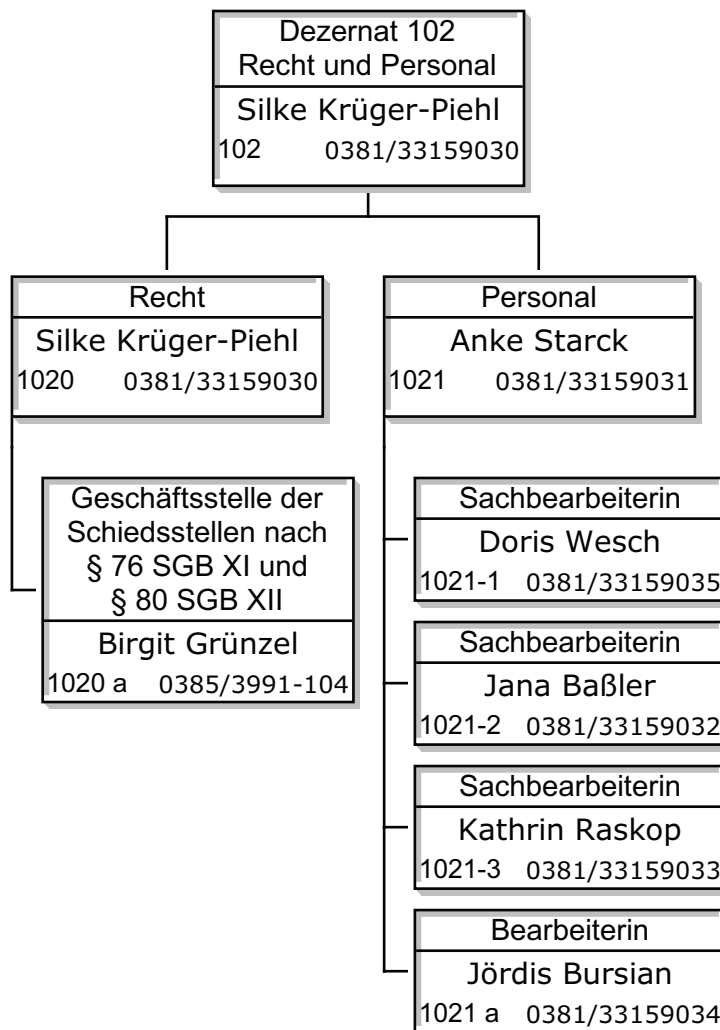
Dezernat 102
Recht und Personal
Silke Krüger-Piehl
102 0381/33159030

Recht
Silke Krüger-Piehl
1020 0381/33159030

Personal
Anke Starck
1021 0381/33159031

Geschäftsstelle der Schiedsstellen nach § 76 SGB XI und § 80 SGB XII
Birgit Grünzel
1020 a 0385/3991-104

Sachbearbeiterin
Doris Wesch
1021-1 0381/33159035

Sachbearbeiterin
Jana Baßler
1021-2 0381/33159032

Sachbearbeiterin
Kathrin Raskop
1021-3 0381/33159033

Bearbeiterin
Jördis Bursian
1021 a 0381/33159034